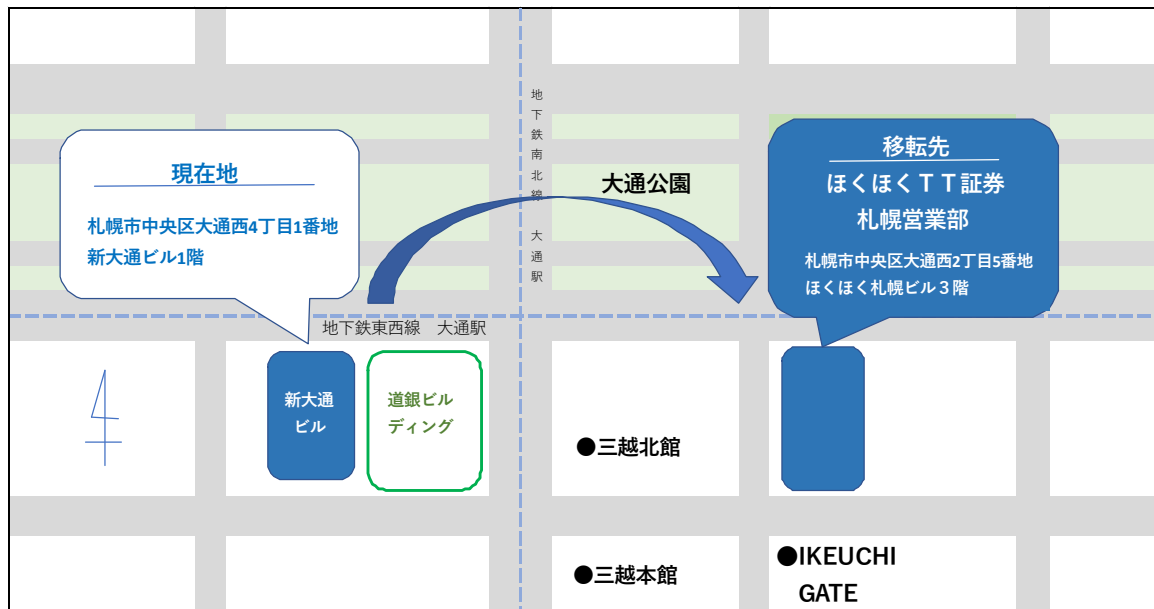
現在地

札幌市中央区大通西4丁目1番地
新大通ビル1階

地下鉄南北線 大通駅

大通公園

移転先
ほくほくＴＴ証券
札幌営業部

札幌市中央区大通西2丁目5番地
ほくほく札幌ビル３階

地下鉄東西線　大通駅

新大通ビル

道銀ビルディング

●三越北館

●三越本館

●IKEUCHI GATE